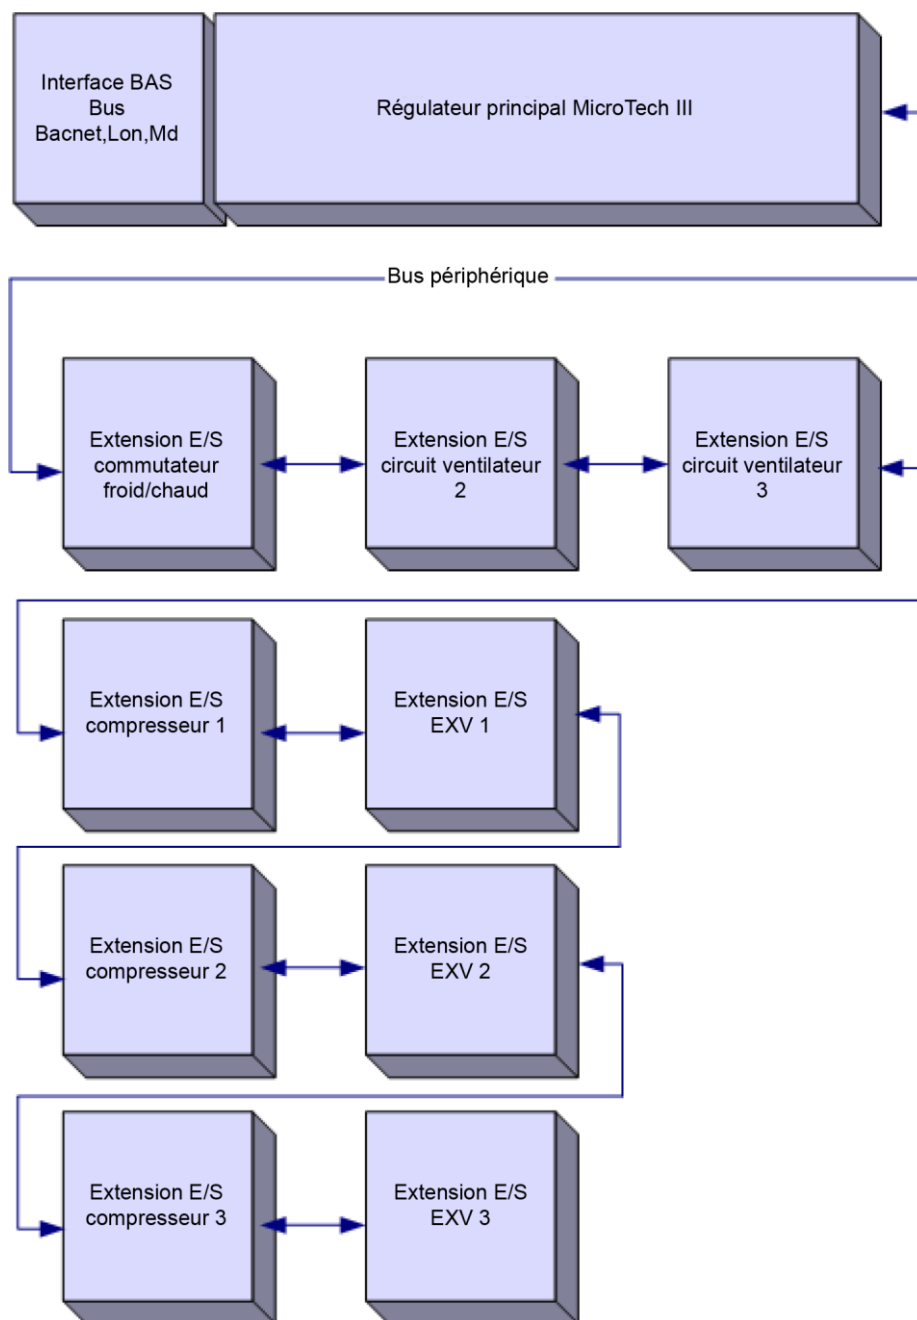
Interface BAS
Bus
Bacnet,Lon,Md

Régulateur principal MicroTech III

Bus périphérique

Extension E/S
commutateur
froid/chaud

Extension E/S
circuit ventilateur
2

Extension E/S
circuit ventilateur
3

Extension E/S
compresseur 1

Extension E/S
EXV 1

Extension E/S
compresseur 2

Extension E/S
EXV 2

Extension E/S
compresseur 3

Extension E/S
EXV 3